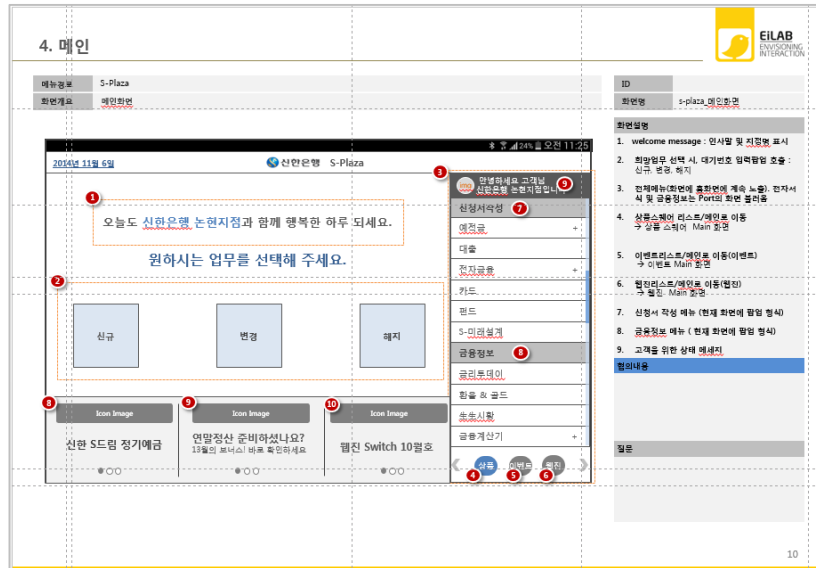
4. 메인

EiLAB ENVISIONING INTERACTION

| 메뉴경로 | S-Plaza |
|---|---|
| 화면개요 | 메인화면 |

| ID | |
|---|---|
| 화면명 | s-plaza_메인화면 |

오전 11:25

2014년 11월 6일 신한은행 S-Plaza

1
오늘도 신한은행 논현지점과 함께 행복한 하루 되세요.

원하시는 업무를 선택해 주세요.

2
신규
변경
해지

8 Icon Image
신한 S드림 정기예금

9 Icon Image
연말정산 준비하셨나요?
13월의 보너스! 바로 확인하세요

10 Icon Image
웹진 Switch 10월호

3
안녕하세요 고객님 신한은행 논현지점입니다. 9

신청서작성 7
예적금 +
대출
전자금융 +
카드
펀드
S-미래설계
금융정보 8
금리투데이
환율 & 골드
주식시황
금융계산기 +

상품 4 이벤트 5 웹진 6

화면설명
1. welcome message : 인사말 및 지점명 표시
2. 희망업무 선택 시, 대기번호 입력팝업 호출 : 신규, 변경, 해지
3. 전체메뉴(화면에 고정으로 계속 노출). 전자서식 및 금융정보는 Port의 화면 불러옴
4. 상품스웨이 리스트/메인로 이동 → 상품 스위어 Main 화면
5. 이벤트리스트/메인로 이동(이벤트) → 이벤트 Main 화면
6. 웹진리스트/메인로 이동(웹진) → 웹진 Main 화면
7. 신청서 작성 메뉴 (현재 화면에 팝업 형식)
8. 금융정보 메뉴 ( 현재 화면에 팝업 형식)
9. 고객을 위한 상태 메세지

협의내용

질문

10